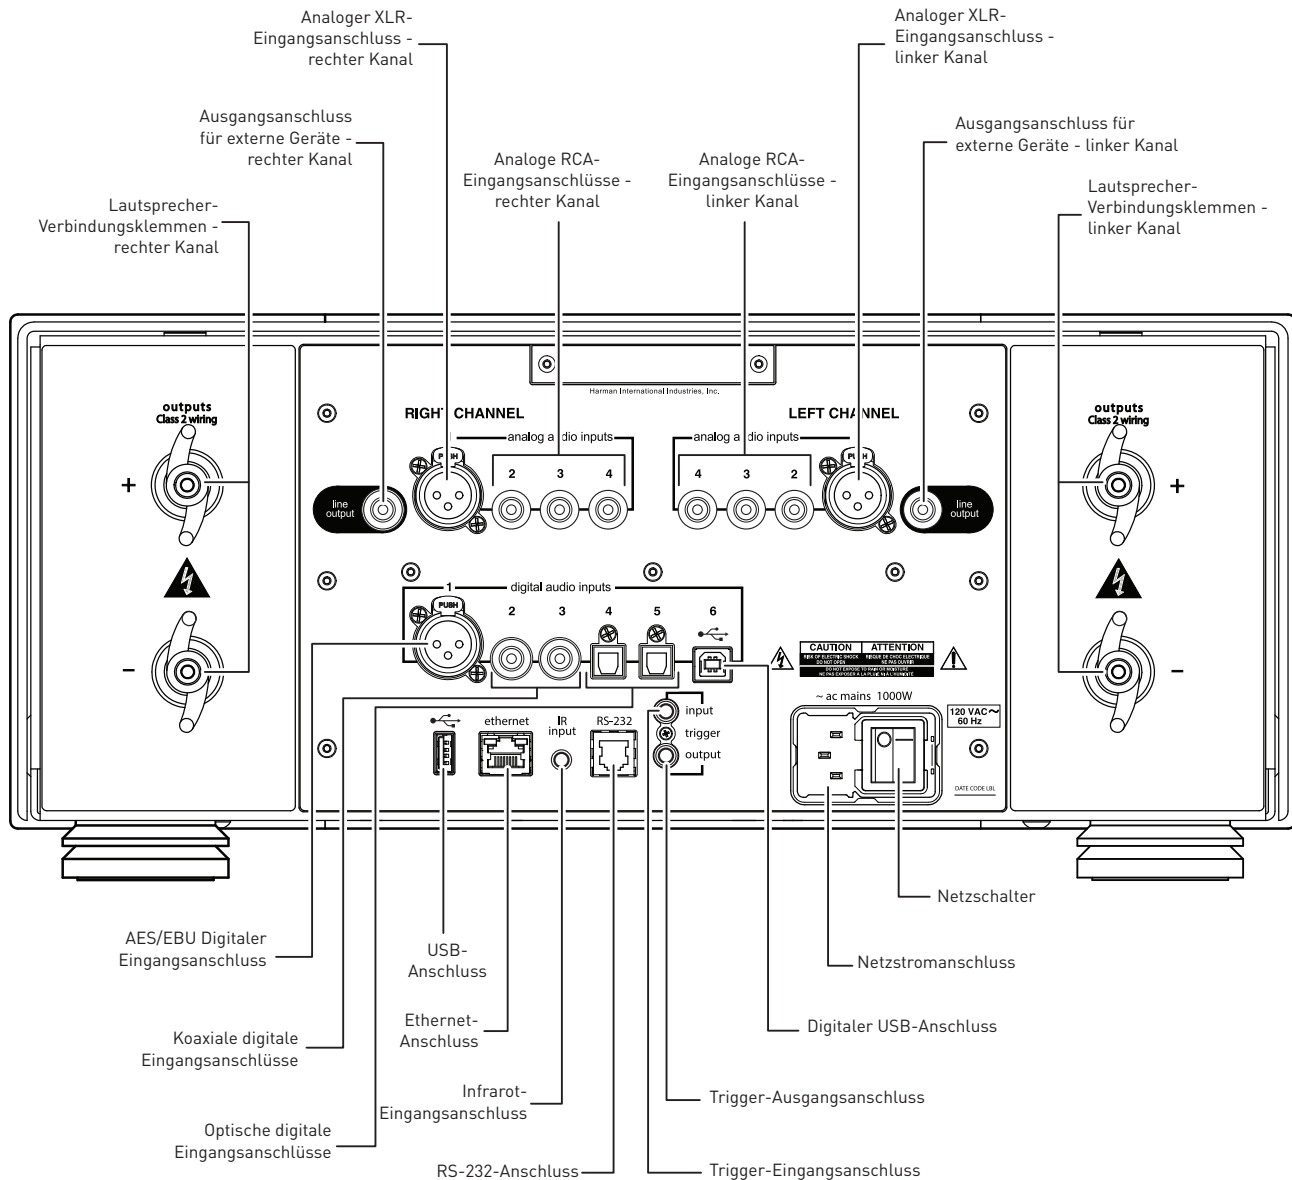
Analoger XLR-Eingangsanschluss - rechter Kanal

Analoger XLR-Eingangsanschluss - linker Kanal

Ausgangsanschluss für externe Geräte - rechter Kanal

Ausgangsanschluss für externe Geräte - linker Kanal

Analoge RCA-Eingangsanschlüsse - rechter Kanal

Analoge RCA-Eingangsanschlüsse - linker Kanal

Lautsprecher-Verbindungsklemmen - rechter Kanal

Lautsprecher-Verbindungsklemmen - linker Kanal

Harman International Industries, Inc.

outputs Class 2 wiring

+

–

RIGHT CHANNEL

analog audio inputs

PUSH

2 3 4

line output

LEFT CHANNEL

analog audio inputs

4 3 2

PUSH

line output

outputs Class 2 wiring

+

–

1 digital audio inputs

PUSH

2 3 4 5 6

CAUTION ATTENTION

RISK OF ELECTRIC SHOCK DO NOT OPEN

RISQUE DE CHOC ELECTRIQUE NE PAS OUVRIR

DO NOT EXPOSE TO RAIN OR MOISTURE

NE PAS EXPOSER A LA PLUIE NI A L'HUMIDITE

ethernet

IR input

RS-232

input

trigger

output

~ ac mains 1000W

120 VAC~ 60 Hz

DATE CODE LBL

Netzschalter

AES/EBU Digitaler Eingangsanschluss

USB-Anschluss

Netzstromanschluss

Koaxiale digitale Eingangsanschlüsse

Ethernet-Anschluss

Digitaler USB-Anschluss

Infrarot-Eingangsanschluss

Trigger-Ausgangsanschluss

Optische digitale Eingangsanschlüsse

RS-232-Anschluss

Trigger-Eingangsanschluss